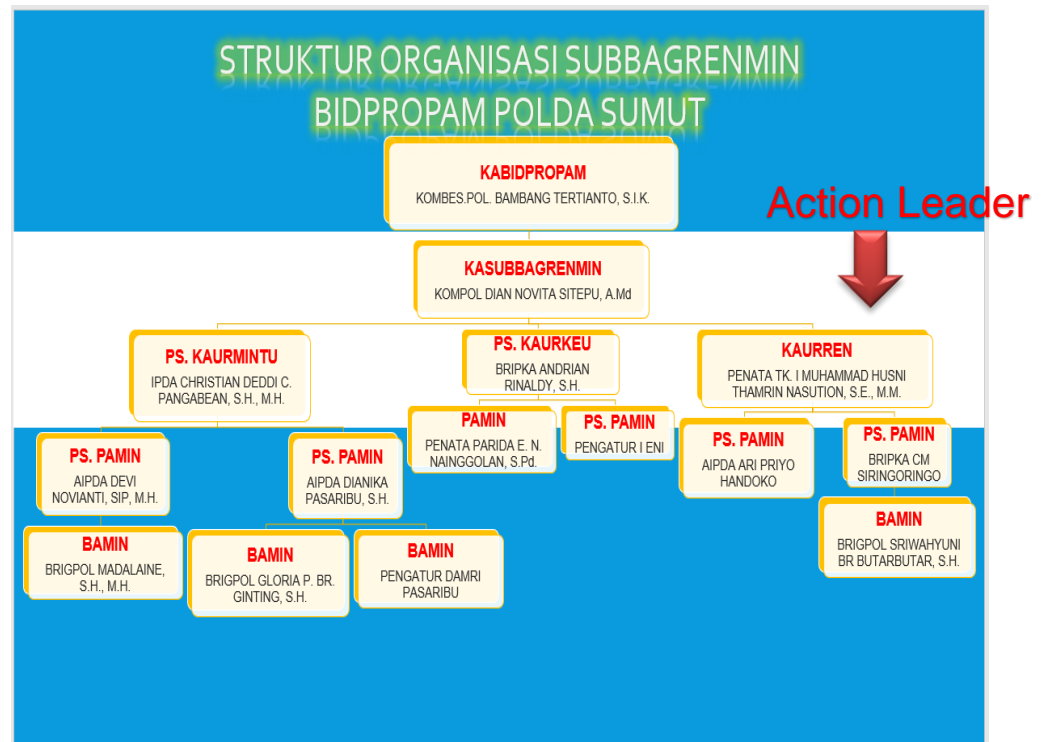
STRUKTUR ORGANISASI SUBBAGRENMIN BIDPROPAM POLDA SUMUT

KABIDPROPAM
KOMBES.POL. BAMBANG TERTIANTO, S.I.K.

Action Leader

KASUBBAGRENMIN
KOMPOL DIAN NOVITA SITEPU, A.Md

PS. KAURMINTU
IPDA CHRISTIAN DEDDI C. PANGABEAN, S.H., M.H.

PS. KAURKEU
BRIPKA ANDRIAN RINALDY, S.H.

KAURREN
PENATA TK. I MUHAMMAD HUSNI THAMRIN NASUTION, S.E., M.M.

PS. PAMIN
AIPDA DEVI NOVIANTI, SIP, M.H.

PS. PAMIN
AIPDA DIANIKA PASARIBU, S.H.

PAMIN
PENATA PARIDA E. N. NAINGGOLAN, S.Pd.

PS. PAMIN
PENGATUR I ENI

PS. PAMIN
AIPDA ARI PRIYO HANDOKO

PS. PAMIN
BRIPKA CM SIRINGORINGO

BAMIN
BRIGPOL MADALAINE, S.H., M.H.

BAMIN
BRIGPOL GLORIA P. BR. GINTING, S.H.

BAMIN
PENGATUR DAMRI PASARIBU

BAMIN
BRIGPOL SRIWAHYUNI BR BUTARBUTAR, S.H.